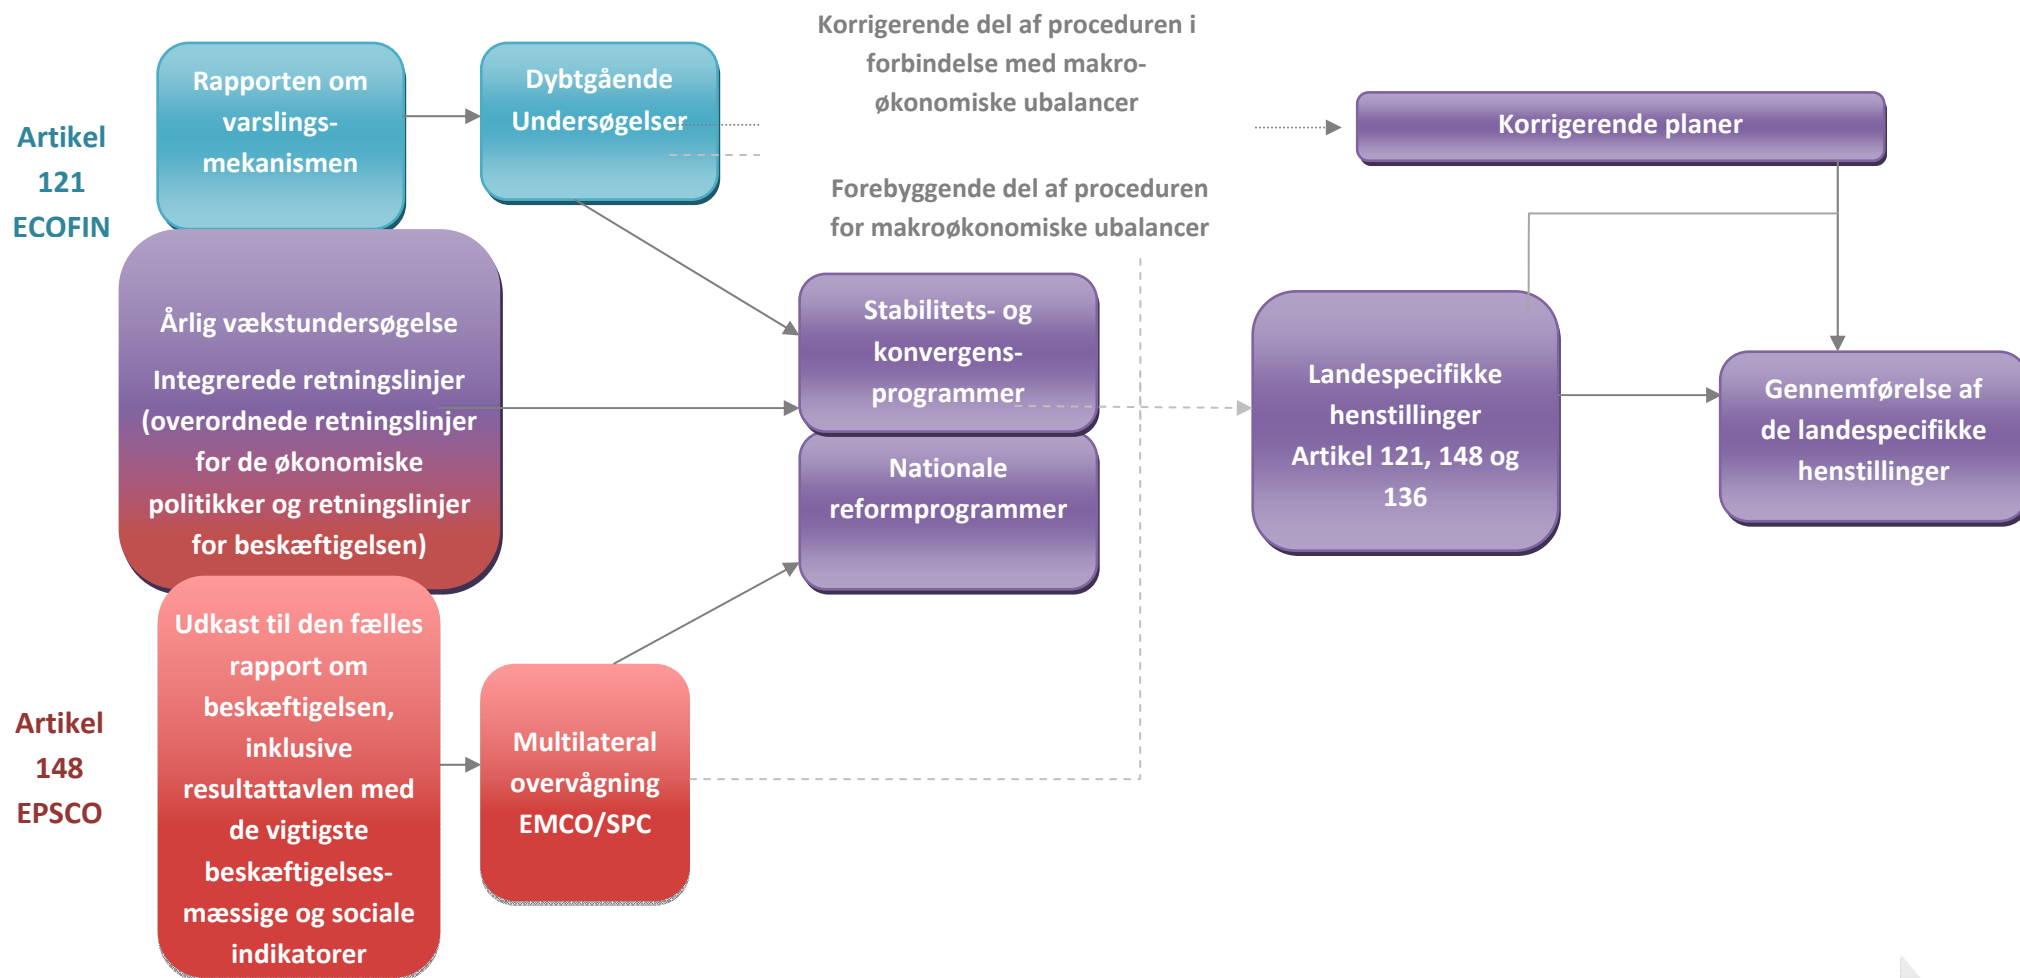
Artikel 121 ECOFIN

Rapporten om varslings-mekanismen

Dybtgående Undersøgelser

Korrigerende del af proceduren i forbindelse med makro-økonomiske ubalancer

Korrigerende planer

Forebyggende del af proceduren for makroøkonomiske ubalancer

Årlig vækstundersøgelse

Integrerede retningslinjer (overordnede retningslinjer for de økonomiske politikker og retningslinjer for beskæftigelsen)

Stabilitets- og konvergens-programmer

Nationale reformprogrammer

Landespecifikke henstillinger Artikel 121, 148 og 136

Gennemførelse af de landespecifikke henstillinger

Artikel 148 EPSCO

Udkast til den fælles rapport om beskæftigelsen, inklusive resultattavlen med de vigtigste beskæftigelses-mæssige og sociale indikatorer

Multilateral overvågning EMCO/SPC